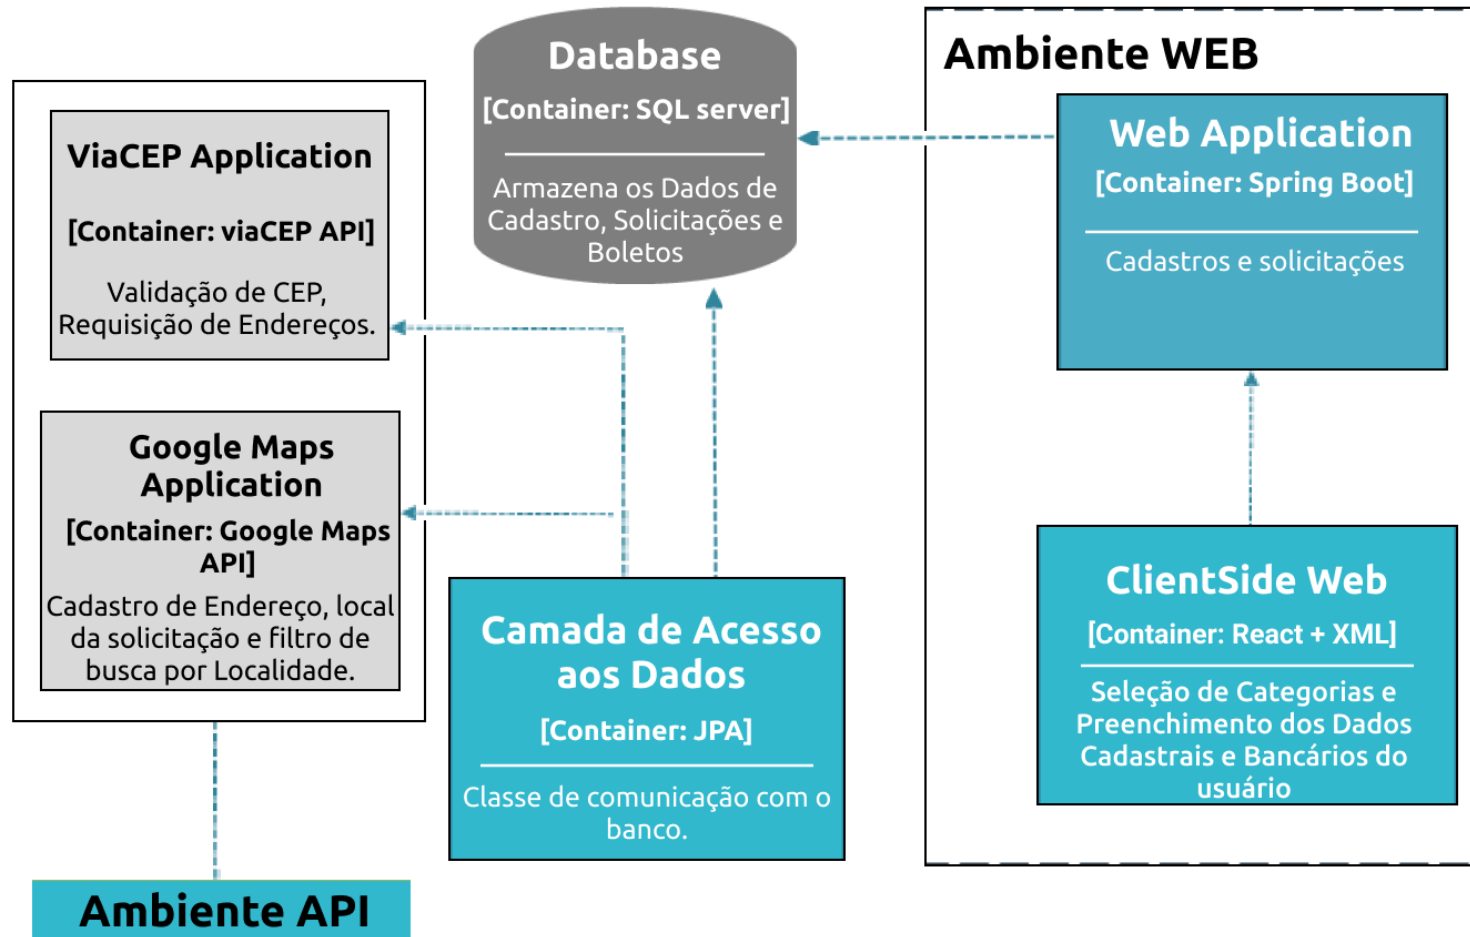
Database
[Container: SQL server]
Armazena os Dados de Cadastro, Solicitações e Boletos

Ambiente WEB

Web Application
[Container: Spring Boot]
Cadastros e solicitações

ViaCEP Application
[Container: viaCEP API]
Validação de CEP, Requisição de Endereços.

Google Maps Application
[Container: Google Maps API]
Cadastro de Endereço, local da solicitação e filtro de busca por Localidade.

Camada de Acesso aos Dados
[Container: JPA]
Classe de comunicação com o banco.

ClientSide Web
[Container: React + XML]
Seleção de Categorias e Preenchimento dos Dados Cadastrais e Bancários do usuário

Ambiente API